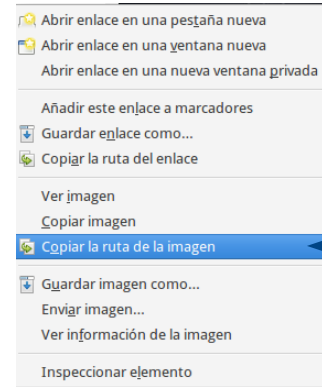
Abrir enlace en una pestaña nueva
Abrir enlace en una ventana nueva
Abrir enlace en una nueva ventana privada

Añadir este enlace a marcadores
Guardar enlace como...
Copiar la ruta del enlace

Ver imagen
Copiar imagen
Copiar la ruta de la imagen

Guardar imagen como...
Enviar imagen...
Ver información de la imagen

Inspeccionar elemento